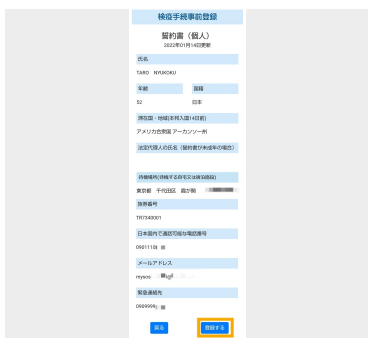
検疫手続事前登録

誓約書（個人）
2022年01月14日更新

氏名
TARO NYUKOKU

年齢
52

国籍
日本

滞在国・地域(本邦入国14日前)
アメリカ合衆国 アーカンソー州

法定代理人の氏名（誓約者が未成年の場合）

待機場所(待機する自宅又は宿泊施設)
東京都 千代田区 霞が関 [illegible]

旅券番号
TR7340001

日本国内で通話可能な電話番号
090110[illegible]

メールアドレス
nryuco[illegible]

緊急連絡先
0909996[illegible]

戻る
登録する